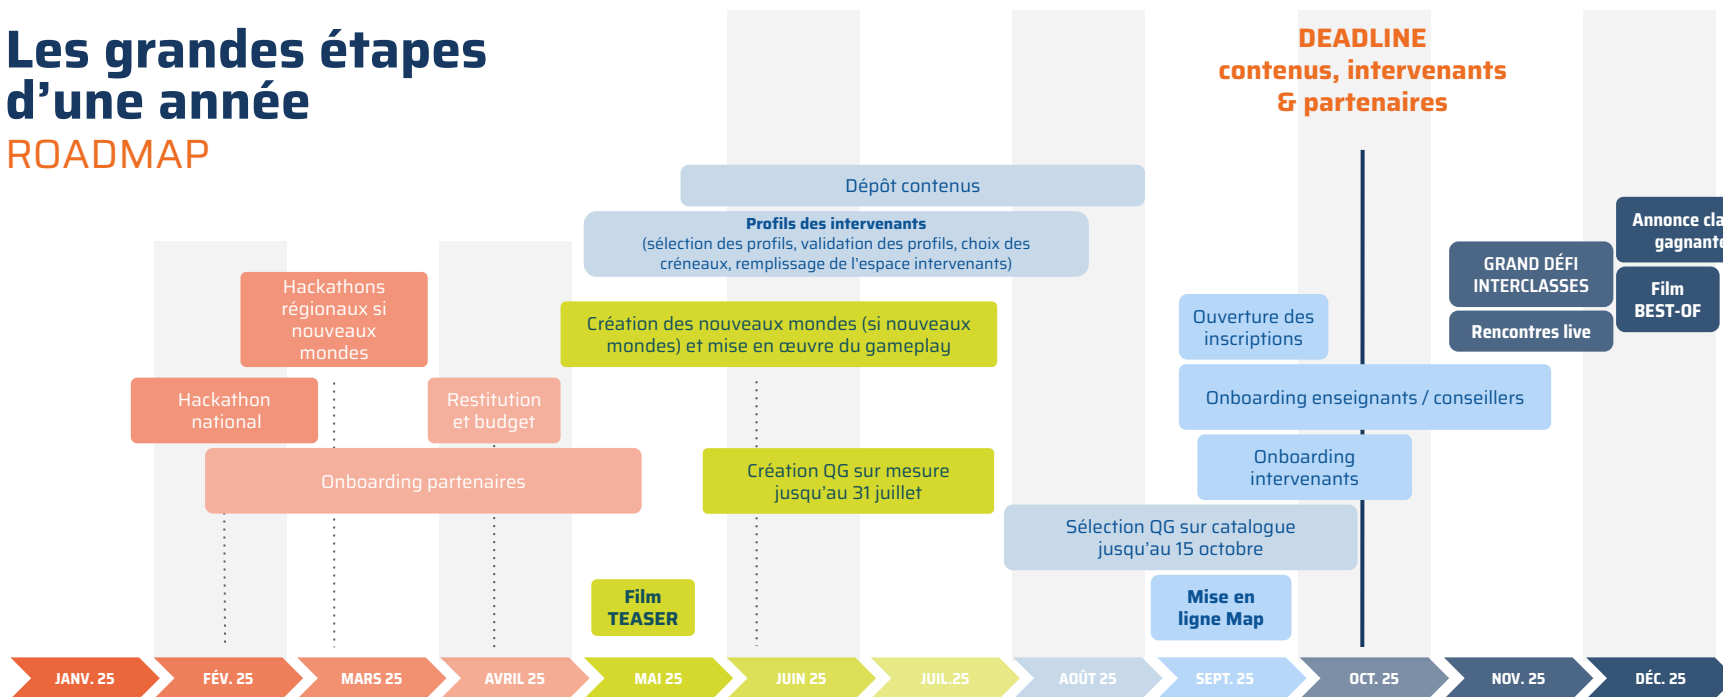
Les grandes étapes d'une année
ROADMAP

DEADLINE
contenus, intervenants & partenaires

Dépôt contenus

Profils des intervenants
(sélection des profils, validation des profils, choix des créneaux, remplissage de l'espace intervenants)

Hackathons régionaux si nouveaux mondes

Création des nouveaux mondes (si nouveaux mondes) et mise en œuvre du gameplay

Hackathon national

Restitution et budget

Onboarding partenaires

Création QG sur mesure jusqu'au 31 juillet

Film TEASER

Annonce cla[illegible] gagnant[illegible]

GRAND DÉFI INTERCLASSES

Film BEST-OF

Rencontres live

Ouverture des inscriptions

Onboarding enseignants / conseillers

Onboarding intervenants

Sélection QG sur catalogue jusqu'au 15 octobre

Mise en ligne Map

JANV. 25 FÉV. 25 MARS 25 AVRIL 25 MAI 25 JUIN 25 JUIL.25 AOÛT 25 SEPT. 25 OCT. 25 NOV. 25 DÉC. 25